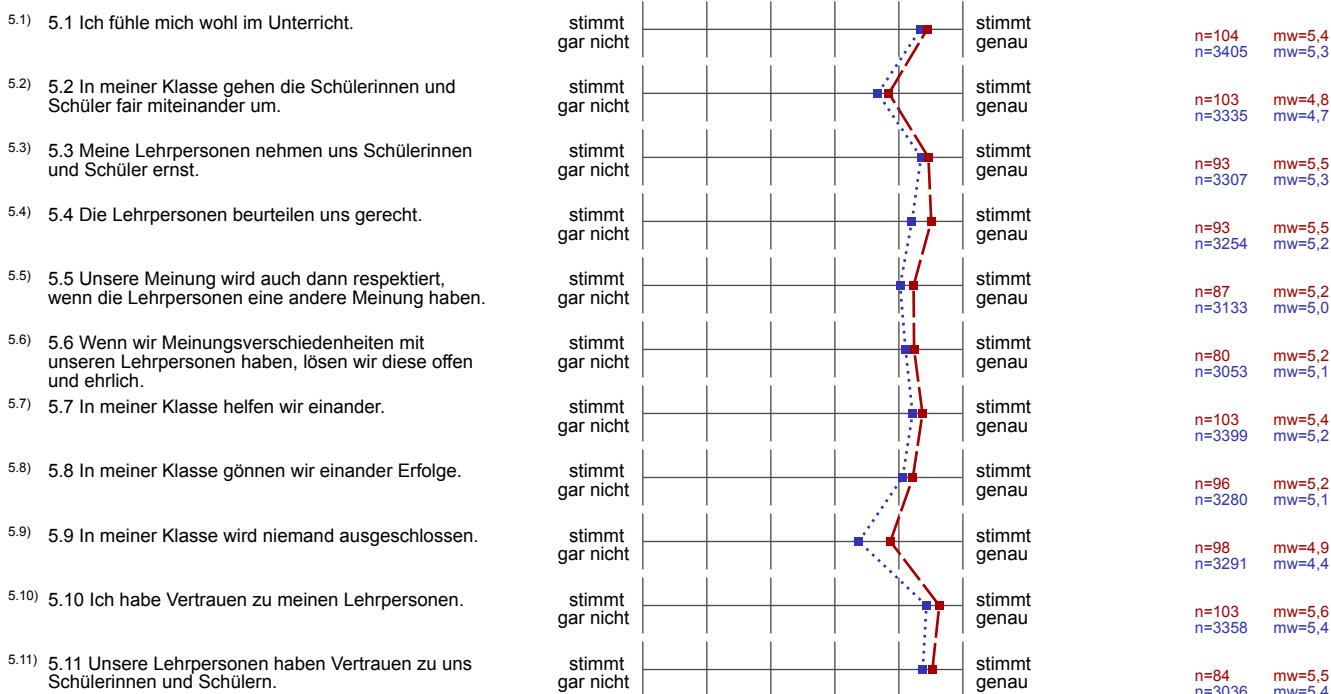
5.1) 5.1 Ich fühle mich wohl im Unterricht. stimmt gar nicht stimmt genau n=104 mw=5,4 n=3405 mw=5,3

5.2) 5.2 In meiner Klasse gehen die Schülerinnen und Schüler fair miteinander um. stimmt gar nicht stimmt genau n=103 mw=4,8 n=3335 mw=4,7

5.3) 5.3 Meine Lehrpersonen nehmen uns Schülerinnen und Schüler ernst. stimmt gar nicht stimmt genau n=93 mw=5,5 n=3307 mw=5,3

5.4) 5.4 Die Lehrpersonen beurteilen uns gerecht. stimmt gar nicht stimmt genau n=93 mw=5,5 n=3254 mw=5,2

5.5) 5.5 Unsere Meinung wird auch dann respektiert, wenn die Lehrpersonen eine andere Meinung haben. stimmt gar nicht stimmt genau n=87 mw=5,2 n=3133 mw=5,0

5.6) 5.6 Wenn wir Meinungsverschiedenheiten mit unseren Lehrpersonen haben, lösen wir diese offen und ehrlich. stimmt gar nicht stimmt genau n=80 mw=5,2 n=3053 mw=5,1

5.7) 5.7 In meiner Klasse helfen wir einander. stimmt gar nicht stimmt genau n=103 mw=5,4 n=3399 mw=5,2

5.8) 5.8 In meiner Klasse gönnen wir einander Erfolge. stimmt gar nicht stimmt genau n=96 mw=5,2 n=3280 mw=5,1

5.9) 5.9 In meiner Klasse wird niemand ausgeschlossen. stimmt gar nicht stimmt genau n=98 mw=4,9 n=3291 mw=4,4

5.10) 5.10 Ich habe Vertrauen zu meinen Lehrpersonen. stimmt gar nicht stimmt genau n=103 mw=5,6 n=3358 mw=5,4

5.11) 5.11 Unsere Lehrpersonen haben Vertrauen zu uns Schülerinnen und Schülern. stimmt gar nicht stimmt genau n=84 mw=5,5 n=3036 mw=5,4